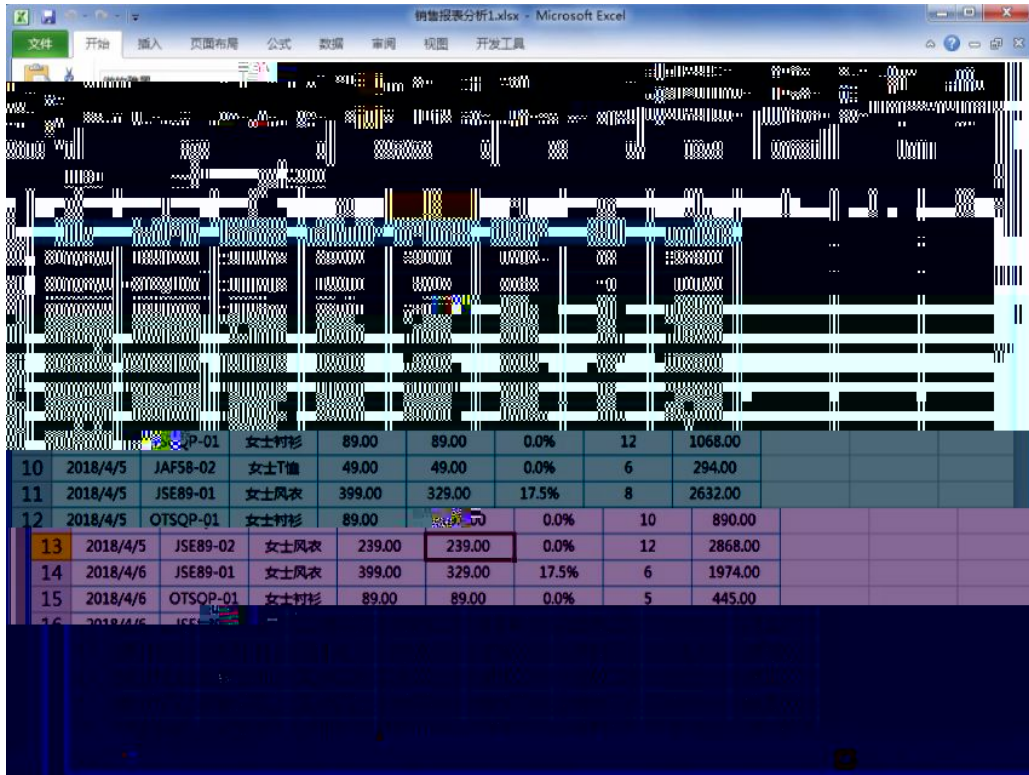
销售报表分析1.xlsx - Microsoft Excel

文件 开始 插入 页面布局 公式 数据 审阅 视图 开发工具

| | | | | | | | | |
|---|---|---|---|---|---|---|---|---|
| | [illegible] | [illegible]P-01 | 女士衬衫 | 89.00 | 89.00 | 0.0% | 12 | 1068.00 |
| 10 | 2018/4/5 | JAF58-02 | 女士T恤 | 49.00 | 49.00 | 0.0% | 6 | 294.00 |
| 11 | 2018/4/5 | JSE89-01 | 女士风衣 | 399.00 | 329.00 | 17.5% | 8 | 2632.00 |
| 12 | 2018/4/5 | OTSQP-01 | 女士衬衫 | 89.00 | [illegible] | 0.0% | 10 | 890.00 |
| 13 | 2018/4/5 | JSE89-02 | 女士风衣 | 239.00 | 239.00 | 0.0% | 12 | 2868.00 |
| 14 | 2018/4/6 | JSE89-01 | 女士风衣 | 399.00 | 329.00 | 17.5% | 6 | 1974.00 |
| 15 | 2018/4/6 | OTSQP-01 | 女士衬衫 | 89.00 | 89.00 | 0.0% | 5 | 445.00 |
| 16 | 2018/4/6 | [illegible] | | | | | | |